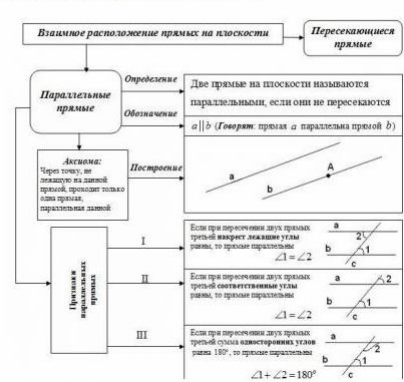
Взаимное расположение прямых на плоскости

Пересекающиеся прямые

Параллельные прямые

Определение

Две прямые на плоскости называются параллельными, если они не пересекаются

Обозначение

$a \| b$ (Говорят: прямая $a$ параллельна прямой $b$)

Аксиома:
Через точку, не лежащую на данной прямой, проходит только одна прямая, параллельная данной

Построение

a

b

A

Признаки параллельных прямых

I

Если при пересечении двух прямых третьей накрест лежащие углы равны, то прямые параллельны
$\angle 1 = \angle 2$

a
2
b
1
c

II

Если при пересечении двух прямых третьей соответственные углы равны, то прямые параллельны
$\angle 1 = \angle 2$

a
2
b
1
c

III

Если при пересечении двух прямых третьей сумма односторонних углов равна 180°, то прямые параллельны
$\angle 1 + \angle 2 = 180°$

a
2
b
1
c